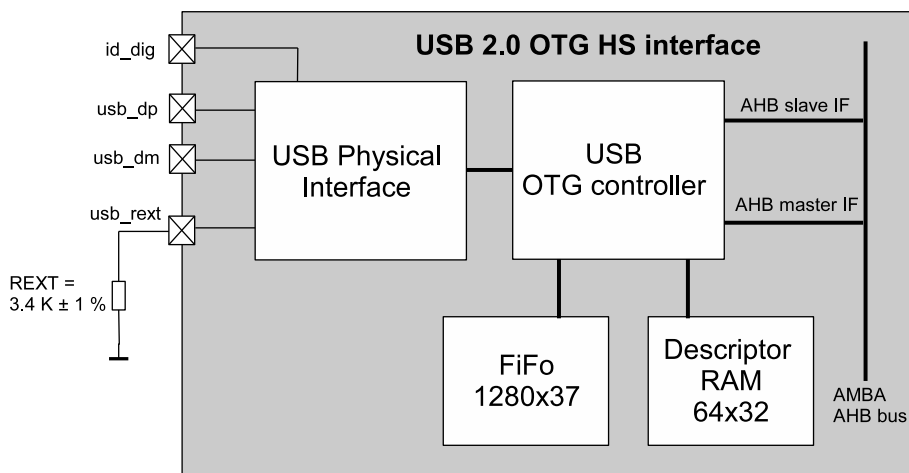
USB 2.0 OTG HS interface

id_dig

usb_dp

usb_dm

usb_rext

REXT = 3.4 K ± 1 %

USB Physical Interface

USB OTG controller

AHB slave IF

AHB master IF

FiFo 1280x37

Descriptor RAM 64x32

AMBA AHB bus